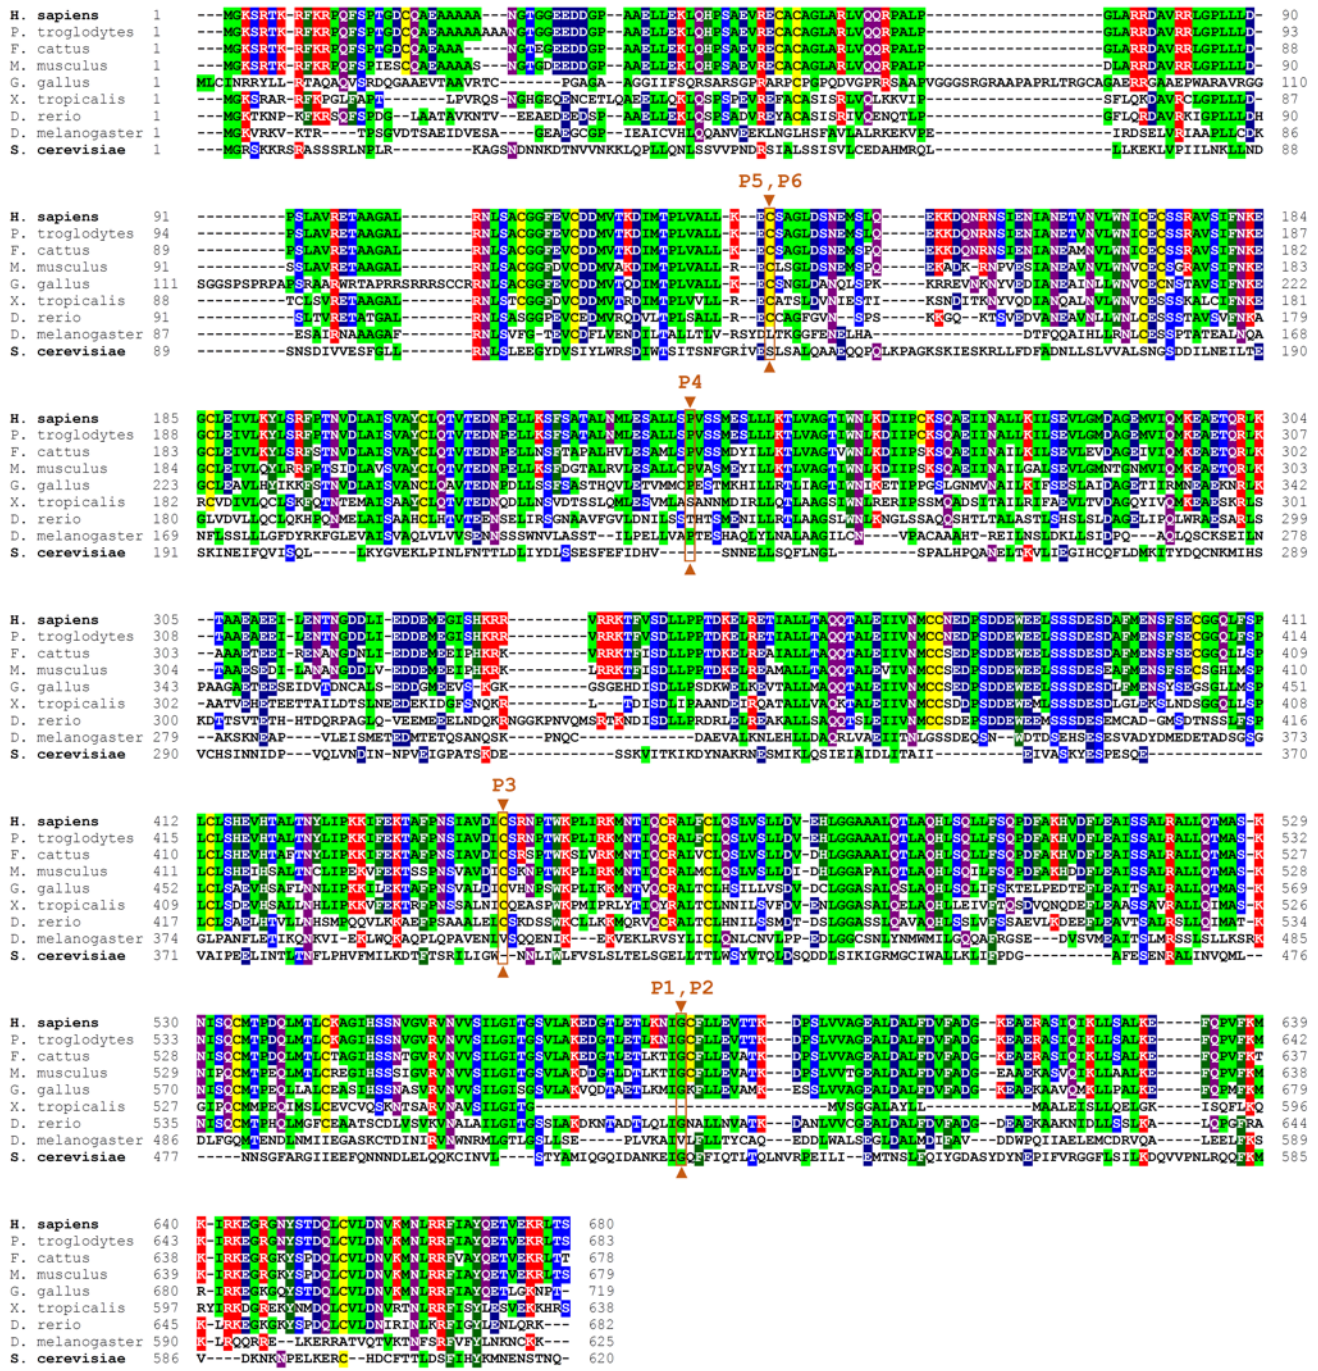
H. sapiens 1 ---MGKSRTK-RFKRPQFSPTGDCQAEAAAAA---NGTGGEEDDGP--AAELLEKLQHPSAEVRECACAGLARLVQQRPALP-----------------------GLARRDAVRRLGPLLLD- 90
P. troglodytes 1 ---MGKSRTK-RFKRPQFSPTGDCQAEAAAAAAAANGTGGEEDDGP--AAELLEKLQHPSAEVRECACAGLARLVQQRPALP-----------------------GLARRDAVRRLGPLLLD- 93
F. cattus 1 ---MGKSRTK-RFKRPQFSPTGDCQAEAAA-----NGTEGEEDDGP--AAELLEKLQHPSAEVRECACAGLARLVQQRPALP-----------------------GLARRDAVRRLGPLLLD- 88
M. musculus 1 ---MGKSRTK-RFKRPQFSPIESCQAEAAAAS---NGTGDEEDDGP--AAELLEKLQHPSAEVRECACAGLARLVQQRPALP-----------------------DLARRDAVRRLGPLLLD- 90
G. gallus 1 MLCINRRYLL-RTAQAQVSRDQGAAEVTAAVRTC-------PGAGA--AGGIIFSQRSARSGPRARPCPGPQDVGPRRSAAPVGGGSRGRAAPAPRLTRGCAGAERRGAAEPWARAVRGG 110
X. tropicalis 1 ---MGKSRAR-RFKPGLSAPT------LPVRQS-NGHGEQENCETLQAEELLQKLQSPSPEVREFACASISRLVCLKKVIP-----------------------SFLQKDAVRCLGPLLLD- 87
D. rerio 1 ---MGKTKNP-KFKRSQFSPDG--LAATAVKNTV--EEAEDEDDSP--AAELLEKLQSPSADVREYACASISRIVCENQTLP-----------------------GFLQRDAVKIGPLLLDH 90
D. melanogaster 1 ---MGKVRKV-KTR----TPSGVDTSAEIDVESA---GEAEGCGP--IEAICVHLQQANVDEKLNGLHSFAVLALRKEKVPE-----------------------IRDSELVRIAAPLLCDK 86
S. cerevisiae 1 ---MGRSKKRSRASSSRLNPLR----------KAGSNDNNKDTNVVNKKLQPLLQNLSSVVPNDRSIALSSISVLCEDAHMRQL-----------------------LLKEKLVPIILNKLLND 88

P5,P6

H. sapiens 91 ----------PSLAVRETAAGAL--------RNLSACGGFEVCDDMVTKDIMTPLVALL-K--ECSAGLDSNEMSLQ-----EKKDQNRNSIENIANETVNVLWNICECSSRAVSIFNKE 184
P. troglodytes 94 ----------PSLAVRETAAGAL--------RNLSACGGFEVCDDMVTKDIMTPLVALL-K--ECSAGLDSNEMSLQ-----EKKDQNRNSIENIANETVNVLWNICECSSRAVSIFNKE 187
F. cattus 89 ----------PSLAVRETAAGAL--------RNLSACGGFEVCDDMVTKDIMTPLVALL-K--ECSAGLDSNEMSPQ-----EKKDQNRNSIENIANEAMNVLWNICECSSRAVSIFNKE 182
M. musculus 91 ----------SSLAVRETAAGAL--------RNLSACGGFDVCDDMVAKDIMTPLVALL-R--ECLSGLDSNEMSPQ-----EKADK-RNPVESIANEAVNVLWNVCECSGRAVSIFNKE 183
G. gallus 111 SGGSPSPRPAPSRAARWRTAPRRSRRRSCCRRNLSACGGFEVCDDMVTQDIMTPLVALL-R--ECSNGLDANQLSPK-----KRREVNKKYVEDIANEAINLLWNVCECNSTAVSIFNKE 222
X. tropicalis 88 ----------TCLSVRETAAGAL--------RNLSTCGGFDVCDDMVTRDIMTPLVVLL-R--ECATSLDVNIESTI-----KSNDITKKYVQDIANQALNVLWNVCECSSKALCIFNKE 181
D. rerio 91 ----------SLTVRETATGAL--------RNLSASGGPEVCEDMVRQDVLTPLSALL-R--ECCAGFGVN--SPS-----KKGQ--KTSVEDVANEAVNLLWNVCESSSTAVSVFNKA 179
D. melanogaster 87 ----------ESAIRNAAAGAF--------RNLSVFG-TEVCDFLVENDILTALLTLV-RSYDLTKGGFENELHA----------DTFQQAIHLLRNLCESSPTATEALNQA 168
S. cerevisiae 89 ----------SNSDIVVESFGLL--------RNLSLEEGYDVSIYLWRSDIWTSITSNFGRIVESLSALQAAEQQPQLKPAGKSKIESKRLLFDFADNLLSLVVALSNGSDDILNEILTE 190

P4

H. sapiens 185 GCLEIVLKYLSRFPTNVDLAISVAYCLQTVTEDNPELLKSFSATALNMLESALLSPVSSESLLLKTLVAGTIWNLKDIIPCKSQAEIINALLKILSEVLGMDAGEMVIQLKEAETQRLK 304
P. troglodytes 188 GCLEIVLKYLSRFPTNVDLAISVAYCLQTVTEDNPELLKSFSATALNMLESALLSPVSSESLLLKTLVAGTIWNLKDIIPCKSQAEIINALLKILSEVLGMDAGEMVIQLKEAETQRLK 307
F. cattus 183 GCLEIVLKYLSRFPTNVDLAISVAYCLQTVTEDNPELLNSFSATALNMLESAMLSPVSSDYILLKTLVAGTIWNLKDIIPSKSQAEIINAILKILSEVLGMDAGEMVIQLKEAETQRLK 302
M. musculus 184 GCLEIVLQYLRRFPTSIDLAVSVAYCLQTVTEDNPELLKSFDGTALRVLESALLCPVASEYILLKTLVAGTIWNLKDIIPSKSQAEIINAILGALSEVLGMNTGNMVIQLKEAETQRLK 303
G. gallus 223 GCLEAVLHYIKKSTNVDLAISVANCLQAVTEDNPELLKSLSSFASTHQVLETVMMCPESTMKHILLRTLIAGTIWNLKETIPPGSLGNMVNAILKIFSPSLAIDAGETIIRMNEAERKLK 342
X. tropicalis 182 RCVDIVLQCLSKRQTNTEMAISAAYCLQTVTEDNQDLLNSVDTSSLQMLESVMLASANNMDIRLLQTLAAGSIWNLRERIPSSMQADSITAILRIFAEVLTVDAGQYIVQMKEAESKRLS 301
D. rerio 180 GLVDVLLQCLQKHPQNMELAISAAHCLHTVTEENSELIRSGNAAVFGVLDNILSSTHTSENILLRTLAAGSLWNLKNGLSSAQQSHTLTALASTLSHSLSLDAGELIPQLWREASRLS 299
D. melanogaster 169 NFLSSLLLGFDYRKFGLEVAISVAQLVLVVSENSSSWNVLASST--ILPELLVAPTESHAQLYLNALAAGILCN----VPACAAAHT-REILNSLDKLLSIDPQ---AQLQSCKSEILN 278
S. cerevisiae 191 SKINEIFQVISQL-----LKYGVEKLPINLFNTTLDLIYDLSSESFEFIDHV------SNNELLSQFLNGL---------SPALHPQANELTKVLIEGIHCQFLDMKITYDQCNKMIHS 289

H. sapiens 305 --TAAEAEEI-LENTNGDDLI-EDDEMEGISHKRR---------VRRKTFVSDLLPPTDKELRETIALLTAQQTALEIIVNMCCNEDPSDDEWEELSSSDESDAFMENSFSECGGQLFSP 411
P. troglodytes 308 --TAAEAEEI-LENTNGDDLI-EDDEMEGISHKRR---------VRRKTFVSDLLPPTDKELRETIALLTAQQTALEIIVNMCCNEDPSDDEWEELSSSDESDAFMENSFSECGGQLFSP 414
F. cattus 303 --AAETEEI-RENANGDNLI-EDDEMEEIPHKRK---------VRRKTFISDLLPPTDKELRETIALLTAQQTALEIIVNMCCSEDPSDDEWEELSSSDESDAFMENSFSECGGQLLSP 409
M. musculus 304 --TAAESEDI-LANANGDLV-EDDEMEEIPHKRK---------LRRKTFISDLLPPTDKELREAMALLTAQQTALEVIVNMCCSEDPSDDEWEELSSSDESDAFMENSFSECSGHLMSP 410
G. gallus 343 PAAGAETEESEIDVTDNCALS-EDDGMEEVS-KGK---------GSGEHDISDLLPSDKWELKEVTALLMAQQTALEIIVNMCCSEDPSDDEWEELSSSDESDLDMENSYSEGSGLLMSP 451
X. tropicalis 302 -AATVEHETEETTAILDTSLNEEDEKIDGFSNQKR---------L---TDISDLIPAANDEIRQATALLVAQKTALEIIVNMCCSDEPSDDEWEMLSSSDESDLGLEKSLNDSGGQLLSP 408
D. rerio 300 KDTTSVTETH-HTDQRPAGLQ-VEEMEEELNDQKRNGGKPNVQMSRTKNDISDLLPRDRLELREAKALLSAQQTSLEIIVNMCCSDEPSDDEWEEMSSSDESEMCAD-GMSDTNSSLFSP 416
D. melanogaster 279 --AKSKNEAP----VLEISMETEDMTETQSANQSK----PNQC-----------DAEVALKNLEHLLDAQRLVAEIITNLGSSDEQSN--WDTDSEHSESESVADYDMEDETADSGSG 373
S. cerevisiae 290 VCHSINNIDP---VQLVNDIN-NPVEIGPATSKDE--------------SSKVITKIKDYNAKRNESMIKLQSIEIAIDLITAII-----------EIVASKYESPESQE----------- 370

P3

H. sapiens 412 LCLSHEVHTALTNYLIPKKIFEKTAFPNSIAVDLCSRNPTWKPLIRKMNTIQCRALFCLQSLVSLLDV-EHLGGAAALQTLAQHLSQLLFSQPDFAKHVDFLEAISSALRALLQTMAS-K 529
P. troglodytes 415 LCLSHEVHTALTNYLIPKKIFEKTAFPNSIAVDLCSRNPTWKPLIRKMNTIQCRALFCLQSLVSLLDV-EHLGGAAALQTLAQHLSQLLFSQPDFAKHVDFLEAISSALRALLQTMAS-K 532
F. cattus 410 LCLSHEVHTAFTNYLIPKKIFEKTAFPNSIAVDLCSRSPTWKSLVRKMNTVQCRALVCLQSLVSLLDV-DHLGGAAALQTLAQHLSQLLFSQPDFAKHVDFLEAISSALRALLQTMAS-K 527
M. musculus 411 LCLSHEIHSALTNCLIPEKIFEKTSSPNSVAVDICSKNPTWKPLIRKMNTIQCRALMCLQSLVSLLDI-DHLGGAPALQTLAQHLSQILFSQPDFAKHDDFLEAISSALRALLQTMAS-K 528
G. gallus 452 LCLSHEVSAFLNLIPKKIFEKTAFPNSVALDICVHNPSWKPLIKKMNTVQCRALTCLHSILLVSDV-DCLGGASALQSLAQHLSQLLFSKTELPEDTEFLEAITSALRALLQTMAS-K 569
X. tropicalis 409 LCLSDEVHTALTNHLIPKKIFEKTAFPNSVAVDICSANICQEASPWKPMIPRLYTLQYRALTCLNNILSVFDV-ENLGGASALCELAQHLSQLIETVFTESQVQNQDELEAASAVRALLIQMAS-K 526
D. rerio 417 LCLSAELHTVLLNHSMPQQVLKKAEEPSAAALELICSKDSSWKCLLKKMQRVQCRALTCLHNILSSMDT-DSLGGASSLQAVAQHLSSLVSSAEVLKDEEFLEAVTSAIRSLLQIMAT-K 534
D. melanogaster 374 GLPANFLETIKQKVI-EKLWQKAQPLQPAVENIVSQQENIK--EKVEKLRVSYLIGLQNLCNVLPP-EDLGGCSNLYNMWMILGQQAERGSE---DVSVMEAITSLMRSSLSLLKSRK 485
S. cerevisiae 371 VAIPEELINTLTNFLPHVFMILKDTPTSRILIGW-NNLLFVSLSLTELSGELLTTLWSYVTQLDSQDDLSIKIGRMGCIWALLKLIEPDG--------AFESENRALINVQML-- 476

P1,P2

H. sapiens 530 NISQCMTPDQLMTLCKAGIHSSNVGVRVNVVSILGITGSVLAKEDGTLETLKNIGCLLLEVTTK---DPSLVVAGEALDALFDVFADG--KEAERASIQIKLLSALKE-----FQPVFKM 639
P. troglodytes 533 NISQCMTPDQLMTLCKAGIHSSNVGVRVNVVSILGITGSVLAKEDGTLETLKNIGCLLLEVTTK---DPSLVVAGEALDALFDVFADG--KEAERASIQIKLLSALKE-----FQPVFKM 642
F. cattus 528 NISQCMTPDQLMTLCTAGIHSSNTGVRVNVVSILGITGSVLAKEDGTLETLKKTIGCLLLEVATK---DPSLVVAGEALDALFDVFADG--KEAERASIQIKLLSALKE-----FQPVFKT 637
M. musculus 529 NIPQCMTPEQLMTLCKAGIHSSSIGVRVNVVSILGITGSVLAKDDGTLDTLKTIGCLLLEVATK---DPSLVVTGEALDALFDVFADG--EAAEKASVQIKLLAALKE-----FQPVFKM 638
G. gallus 570 NISQCMTPEQLLALCEASIHSSNASVRVNVVSILGISGSVLAKVQDTAETLKMIGKLLLEVAMK---ESSLVVAGEALDALFDVFADG--KEAEKAAVQMKLLPALKE-----FQPMFKM 679
X. tropicalis 527 GIPQCMMPEQIMSLCEVCVQSKNTSARVNAVSILGITG----------------------------------MVSGGALAYLL----------MAALEISLLQELGK-----ISQFLKQ 596
D. rerio 535 NISQCMTPEQLMGFCEAATSCDLVSVKVNALAILGITGSSLAKDKNTADLTQLIGNALLNVATK---DANLVVCGEALDALFDVFADG--DEAEKAAKNIDLLSSLKA-----LQPGFRA 644
D. melanogaster 486 DLFGQMTENDLNMIIEGASKCTDINIRVNVNRMLGTLGSLSE-------PLVKAIVLSLLTYCAQ---EDDLWALSEGIDALMDIFAV---DDWPQIIAELEMCDRVQA-----LEELFKS 589
S. cerevisiae 477 -----NNSGFARGIIEEFQNNNDLELQQKCINVL----STYAMIQGQIDANKEIGQSFIQTLIQLNVRPEILI--EMTNSLEQIYGDASYDYNEPIFVRGGFLSILKDQVVPNLRQQFKM 585

H. sapiens 640 K-IRKECRGNYSTDQLCVLDNVKLNLRRFIAYQETVEKRLTS 680
P. troglodytes 643 K-IRKECRGNYSTDQLCVLDNVKLNLRRFIAYQETVEKRLTS 683
F. cattus 638 K-IRKECRGKYSPDQLCVLDNVKLNLRRFVAYQETVEKRLTT 678
M. musculus 639 K-IRKECRGKYSPDQLCVLDNVKLNLRRFIAYQETVEKRLTS 679
G. gallus 680 R-IRKEGKGQYSTDQLCVLDNVKLNLRRFIAYQETLGKRLT- 719
X. tropicalis 597 RYIRKDGREKYNMDQLCVLDNVRTNLRRFISYLESVEKKHRS 638
D. rerio 645 K-LRKEGKGKYSPDQLCVLDNIRINLKRFIGYLENLQRK--- 682
D. melanogaster 590 K-LRQQRE--LKERRATVQTVKTNFSRFVFYLNKNCK--- 625
S. cerevisiae 586 V----DKNKNPELKERC--HDCFTTLDSFIHYKMNENSTNQ- 620